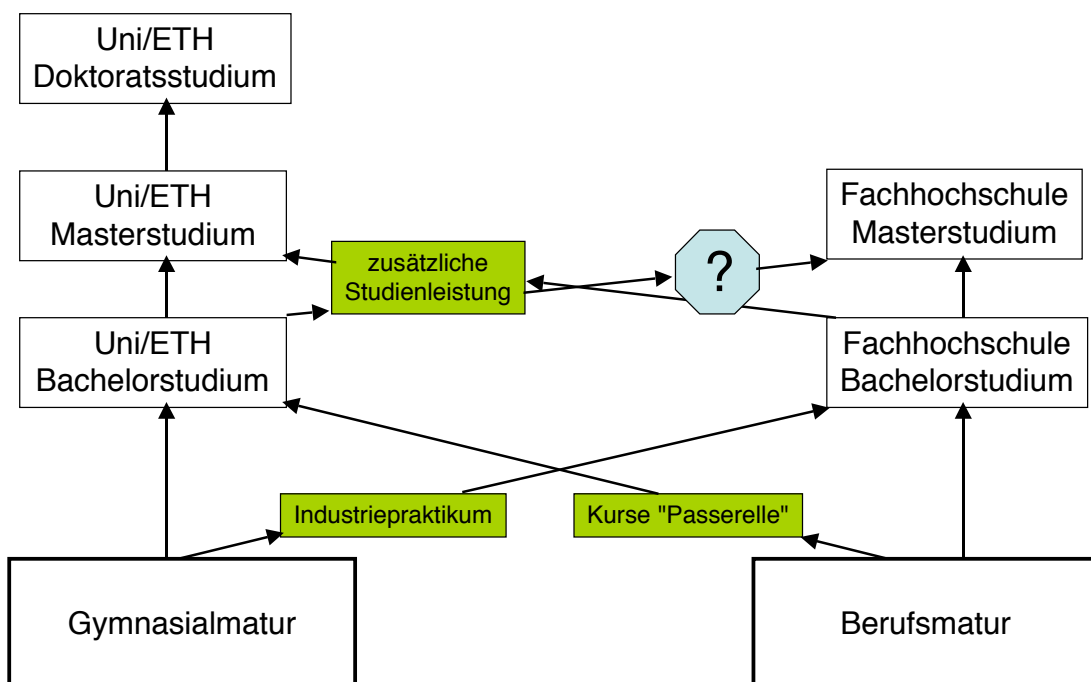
Uni/ETH
Doktoratsstudium

Uni/ETH
Masterstudium

Fachhochschule
Masterstudium

zusätzliche
Studienleistung

?

Uni/ETH
Bachelorstudium

Fachhochschule
Bachelorstudium

Industriepraktikum

Kurse "Passerelle"

Gymnasialmatur

Berufsmatur